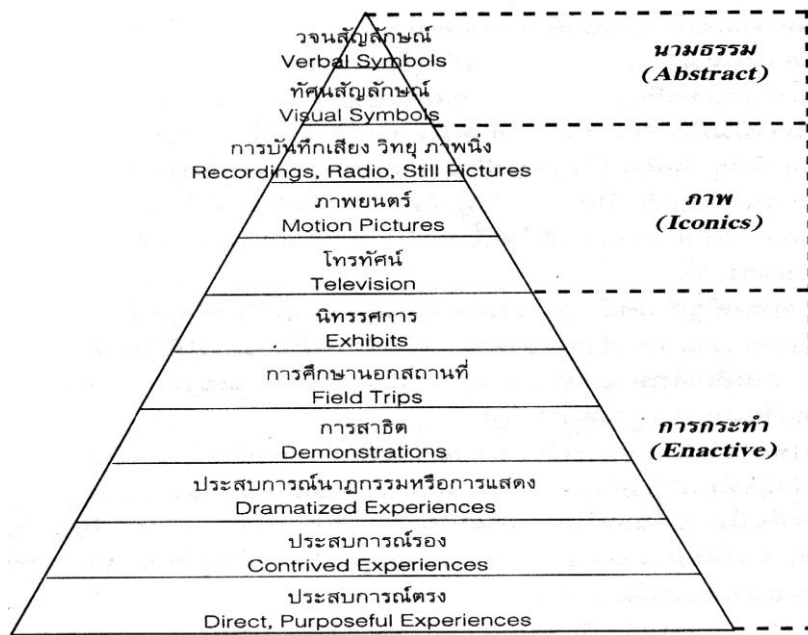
วจนสัญลักษณ์
Verbal Symbols

ทัศนสัญลักษณ์
Visual Symbols

การบันทึกเสียง วิทยุ ภาพนิ่ง
Recordings, Radio, Still Pictures

ภาพยนตร์
Motion Pictures

โทรทัศน์
Television

นิทรรศการ
Exhibits

การศึกษานอกสถานที่
Field Trips

การสาธิต
Demonstrations

ประสบการณ์นาฏกรรมหรือการแสดง
Dramatized Experiences

ประสบการณ์รอง
Contrived Experiences

ประสบการณ์ตรง
Direct, Purposeful Experiences

นามธรรม
(Abstract)

ภาพ
(Iconics)

การกระทำ
(Enactive)